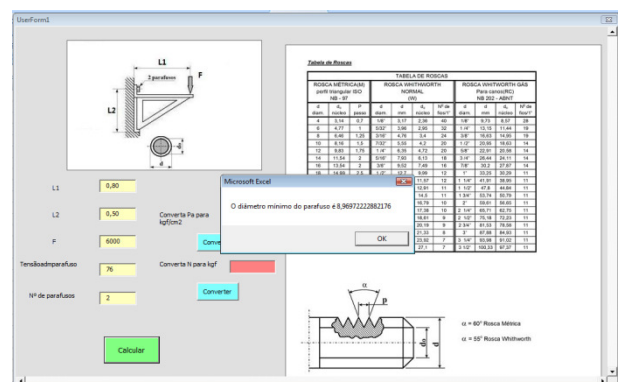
UserForm1

L1

2 parafusos

F

L2

d

L1 0,80

L2 0,50

Converta Pa para kgf/cm2

F 6000

Conver

Tensãoadmparafuso 76

Converta N para kgf

Nº de parafusos 2

Converter

Calcular

Microsoft Excel

O diâmetro mínimo do parafuso é 8,96972222882176

OK

Tabela de Roscas

| TABELA DE ROSCAS | | | | | | | | | | | |
|---|---|---|---|---|---|---|---|---|---|---|---|
| ROSCA MÉTRICA(MA) perfil triangular ISO NB - 97 | | | ROSCA WHITWORTH NORMAL (W) | | | | ROSCA WHITWORTH GÁS Para canos(RC) NB 202 - ABNT | | | | |
| d diam. | $d_1$ núcleo | P passo | d diam. | d mm | $d_1$ núcleo | Nº de fios/1" | d diam. | d mm | $d_1$ núcleo | Nº de fios/1" | |
| 4 | 3,14 | 0,7 | 1/8" | 3,17 | 2,36 | 40 | 1/8" | 9,73 | 8,57 | 28 | |
| 5 | 4,77 | 1 | 5/32" | 3,96 | 2,95 | 32 | 1/4" | 13,15 | 11,44 | 19 | |
| 8 | 6,46 | 1,25 | 3/16" | 4,76 | 3,4 | 24 | 3/8" | 16,63 | 14,95 | 19 | |
| 10 | 8,16 | 1,5 | 7/32" | 5,55 | 4,2 | 20 | 1/2" | 20,95 | 18,63 | 14 | |
| 12 | 9,83 | 1,75 | 1/4" | 6,35 | 4,72 | 20 | 5/8" | 22,91 | 20,58 | 14 | |
| 14 | 11,54 | 2 | 5/16" | 7,93 | 6,13 | 18 | 3/4" | 26,44 | 24,11 | 14 | |
| 16 | 13,54 | 2 | 3/8" | 9,52 | 7,49 | 16 | 7/8" | 30,2 | 27,87 | 14 | |
| 18 | 14,93 | 2,5 | 1/2" | 12,7 | 9,99 | 12 | 1" | 33,25 | 30,29 | 11 | |
| | | | | | 11,57 | 12 | 1 1/4" | 41,91 | 38,95 | 11 | |
| | | | | | 12,91 | 11 | 1 1/2" | 47,8 | 44,84 | 11 | |
| | | | | | 14,3 | 11 | 1 3/4" | 53,74 | 50,79 | 11 | |
| | | | | | 16,79 | 10 | 2" | 59,61 | 56,65 | 11 | |
| | | | | | 17,38 | 10 | 2 1/4" | 65,71 | 62,75 | 11 | |
| | | | | | 18,61 | 9 | 2 1/2" | 75,18 | 72,23 | 11 | |
| | | | | | 20,19 | 8 | 2 3/4" | 81,53 | 78,58 | 11 | |
| | | | | | 21,33 | 8 | 3" | 87,88 | 84,93 | 11 | |
| | | | | | 23,92 | 7 | 3 1/4" | 93,98 | 91,02 | 11 | |
| | | | | | 27,1 | 7 | 3 1/2" | 100,33 | 97,37 | 11 | |

α

P

$d_1$

d

α = 60° Rosca Métrica

α = 55° Rosca Whithworth